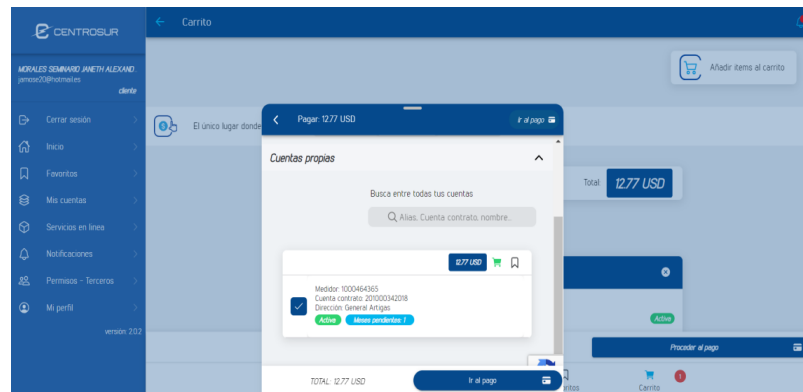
CENTROSUR

Carrito

MORALES SEMINARIO JANETH ALEXAND
jamose20@hotmail.es
cliente

Cerrar sesión
Inicio
Favoritos
Mis cuentas
Servicios en línea
Notificaciones
Permisos - Terceros
Mi perfil

versión: 2.0.2

Añadir items al carrito

El único lugar donde

Total: 12.77 USD

Pagar: 12.77 USD

Ir al pago

Cuentas propias

Busca entre todas tus cuentas

Alias, Cuenta contrato, nombre...

12.77 USD

Medidor: 1000464365
Cuenta contrato: 201000342018
Dirección: General Artigas
Activo
Meses pendientes: 1

Activo

Proceder al pago

TOTAL: 12.77 USD

Ir al pago

ritos

Carrito

1